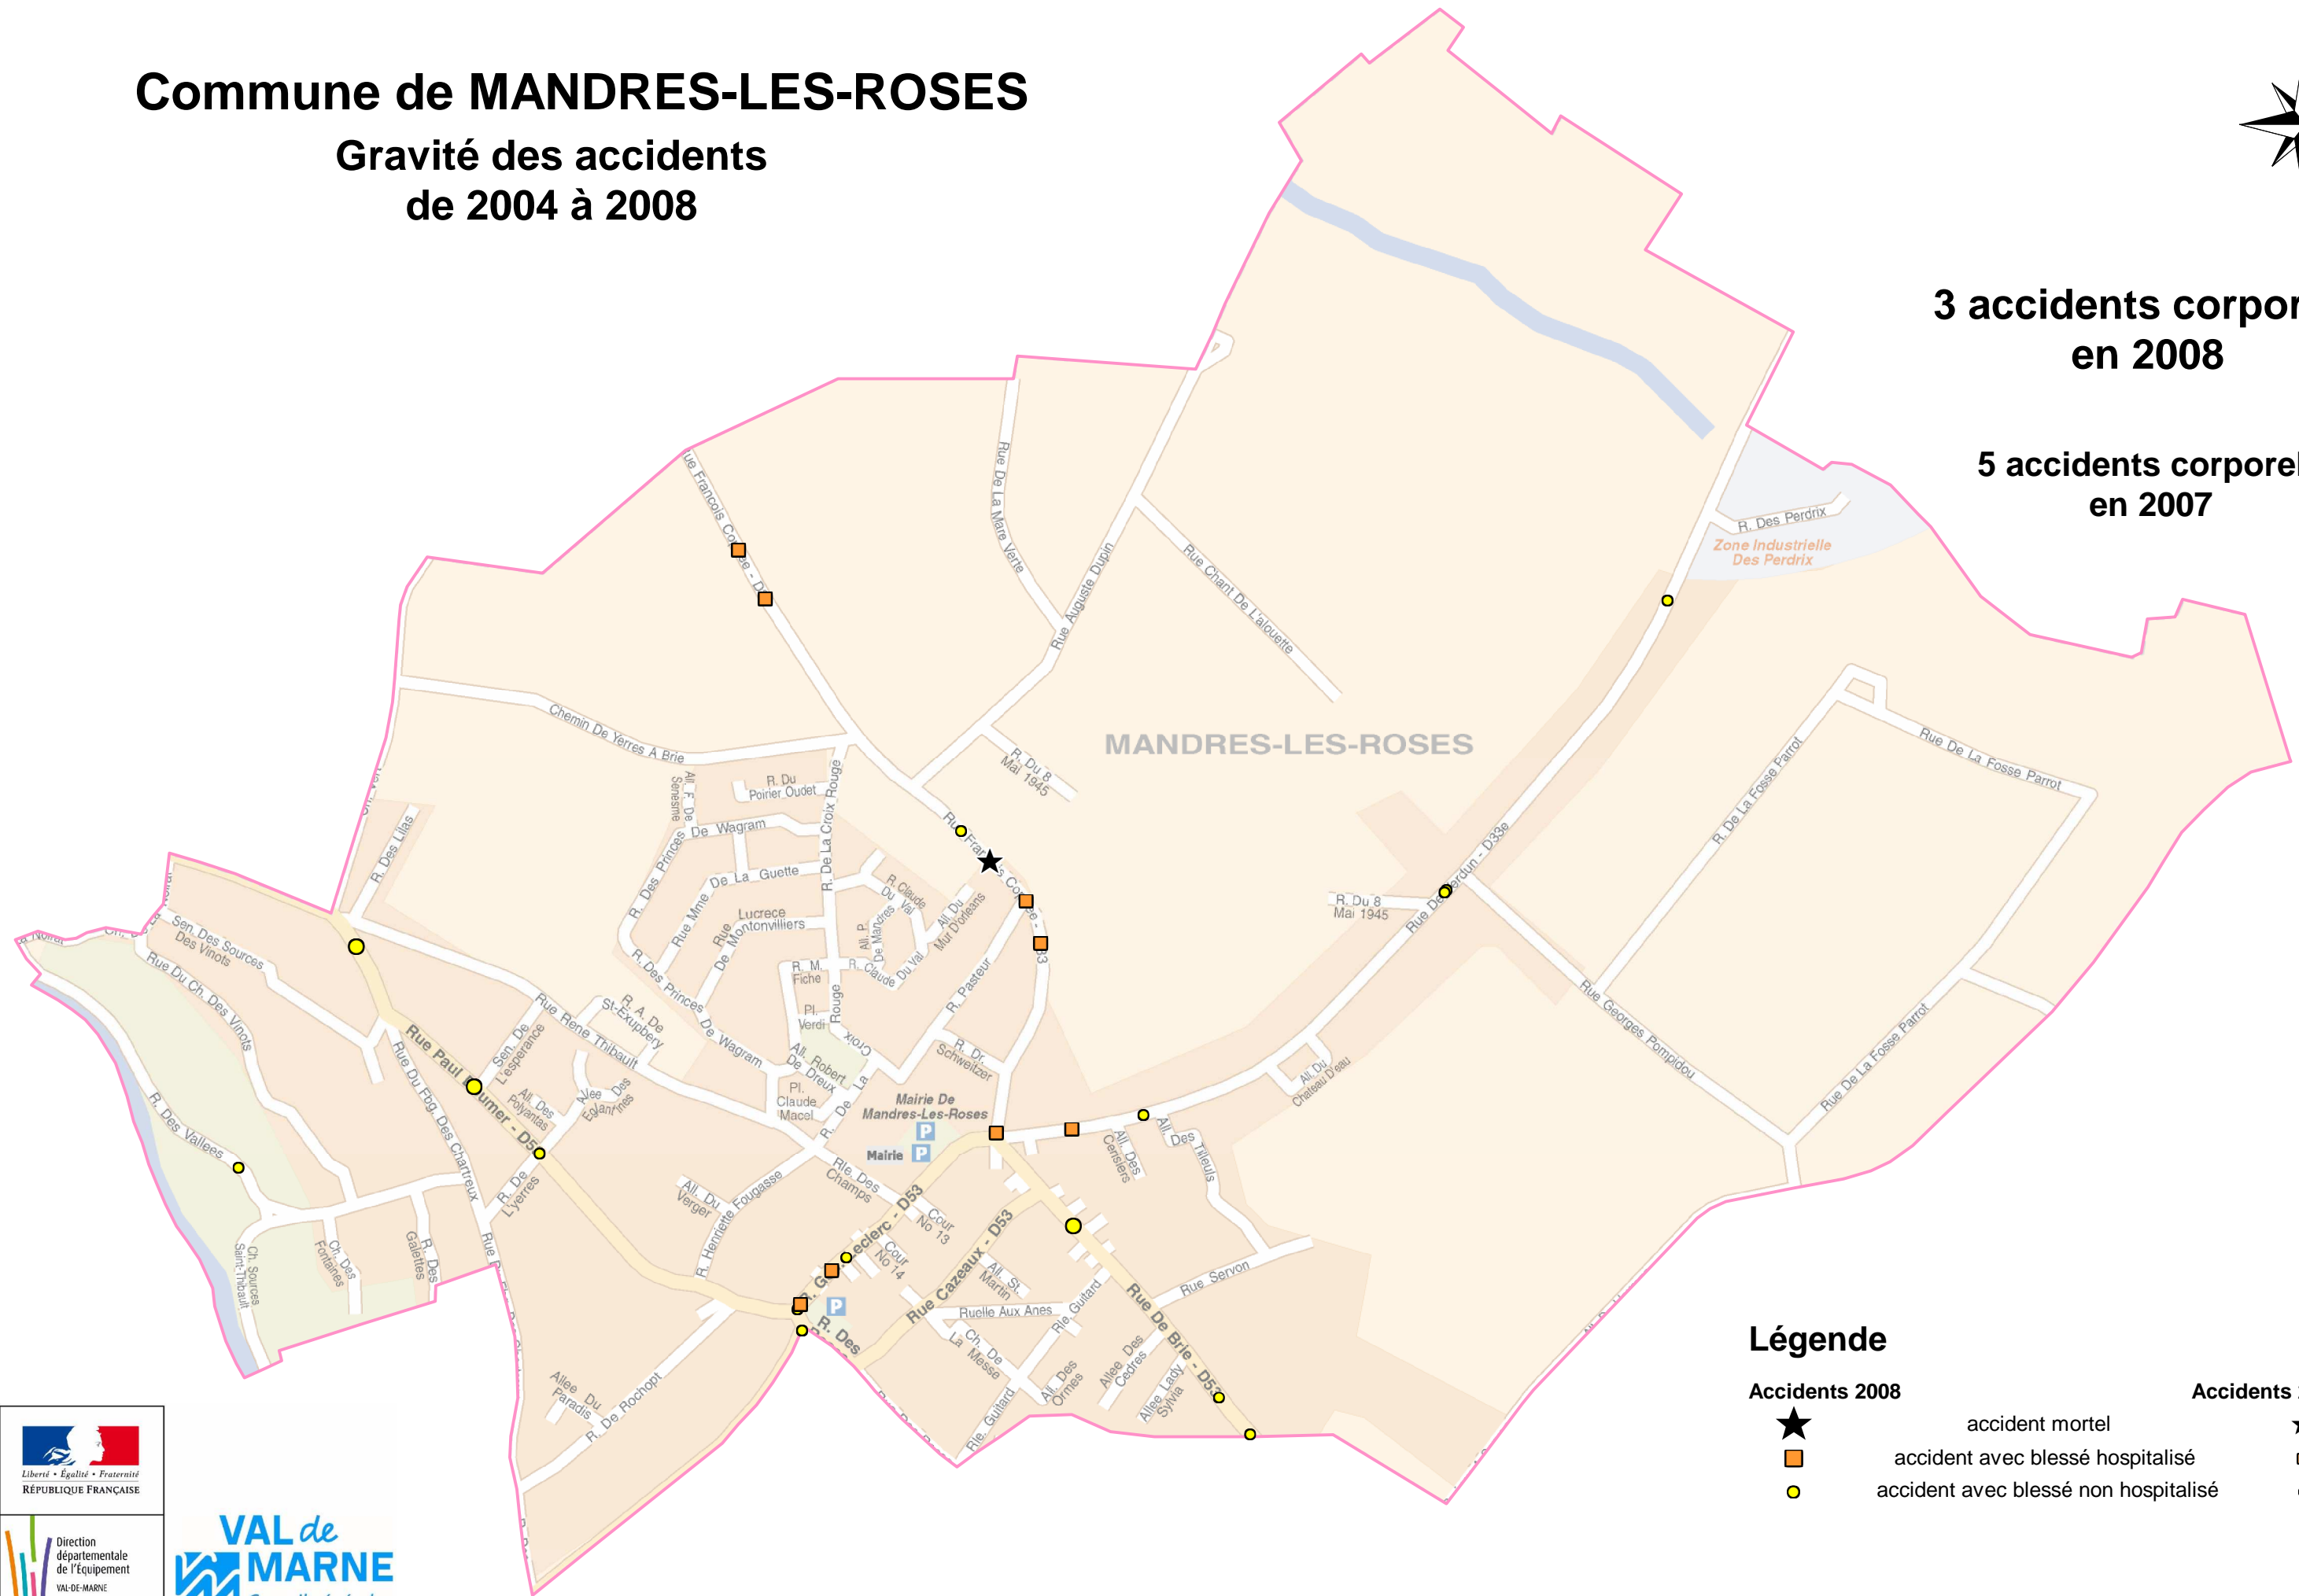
Commune de MANDRES-LES-ROSES
Gravité des accidents
de 2004 à 2008

3 accidents corpor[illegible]
en 2008

5 accidents corporel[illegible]
en 2007

MANDRES-LES-ROSES

Zone Industrielle Des Perdrix
R. Des Perdrix
Rue De La Mare Verte
Rue Auguste Dupin
Rue Chant De L'alouette
Rue Francois Coppe - D53
Chemin De Yerres A Brie
R. Du 8 Mai 1945
R. Du 8 Mai 1945
Rue De Verdun - D33e
Rue De La Fosse Parrot
R. De La Fosse Parrot
Rue De La Fosse Parrot
Rue Georges Pompidou
All. Du Chateau D'eau
All. Des Tilleuls
All. Des Cerisiers
Rue Servon
Rue De Brie - D53
Allee Lady Sylvia
Allee Des Cedres
Rle. Guitard
All. Des Ormes
Rle. Guitard
Ch. De La Messe
Ruelle Aux Anes
All. St. Martin
Rue Cazeaux - D53
Cour No 14
Cour No 13
R. Des
Rle. Des Champs
Mairie De Mandres-Les-Roses
Mairie
R. Dr. Schweitzer
R. Pasteur
All. Du Mur D'orleans
R. Claude Du Val
All. P. De Mandres
R. Claude Du Val
R. De La Croix Rouge
R. Du Poirier Oudet
All. F. De Senesme
R. Des Princes
De Wagram
R. De La Guette
Rue Mme De Montonvilliers
Lucrece
R. M. Fiche
Pl. Verdi
Rouge
Croix
All. Robert De Dreux
Pl. Claude Macel
R. De La
R. Des Princes De Wagram
R. A. De St-Exupery
Rue Rene Thibault
Sen. De L'esperance
All. Des Polyantas
Allee Des Eglantines
R. Des Lilas
Sen. Des Sources Des Vinots
Rue Du Ch. Des Vinots
Rue Paul Doumer - D53
Rue Du Fbg. Des Chartreux
R. De Lyerres
R. Des Vallees
Ch. Sources Saint-Thibault
Ch. Des Fontaines
R. Des Galettes
All. Du Verger
R. Henriette Fougasse
G. Leclerc - D53
Allee Du Paradis
R. De Rochopt
Rue

Légende
Accidents 2008
accident mortel
accident avec blessé hospitalisé
accident avec blessé non hospitalisé
Accidents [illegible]

Liberté • Égalité • Fraternité
RÉPUBLIQUE FRANÇAISE
Direction départementale de l'Équipement
VAL-DE-MARNE
VAL de MARNE